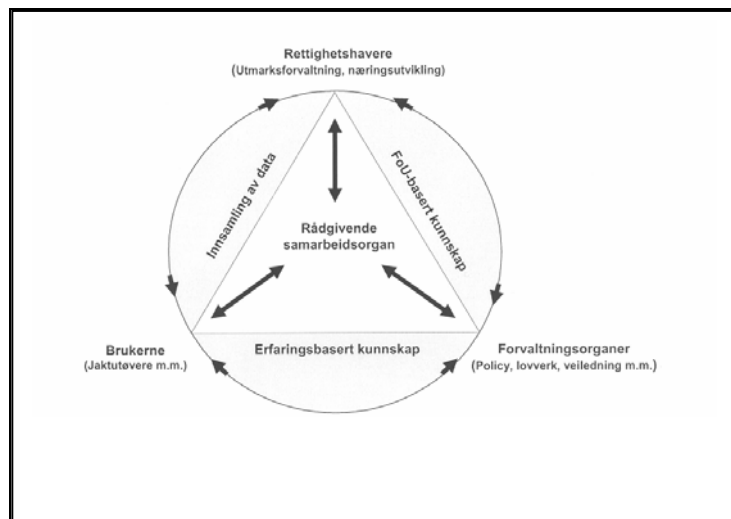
Rettighetshavere
(Utmarksforvaltning, næringsutvikling)

Innsamling av data

FoU-basert kunnskap

Rådgivende samarbeidsorgan

Brukerne
(Jaktutøvere m.m.)

Erfaringsbasert kunnskap

Forvaltningsorganer
(Policy, lovverk, veiledning m.m.)